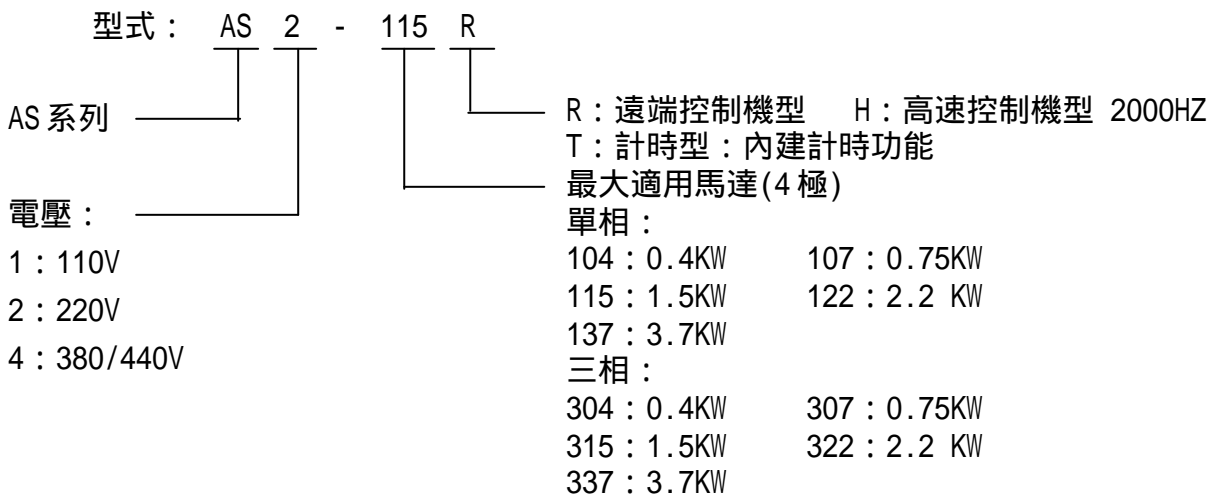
型式： AS 2 - 115 R

AS 系列

電壓：

1：110V

2：220V

4：380/440V

R：遠端控制機型　H：高速控制機型 2000HZ
T：計時型：內建計時功能

最大適用馬達(4 極)

單相：

104：0.4KW　107：0.75KW
115：1.5KW　122：2.2 KW
137：3.7KW

三相：

304：0.4KW　307：0.75KW
315：1.5KW　322：2.2 KW
337：3.7KW